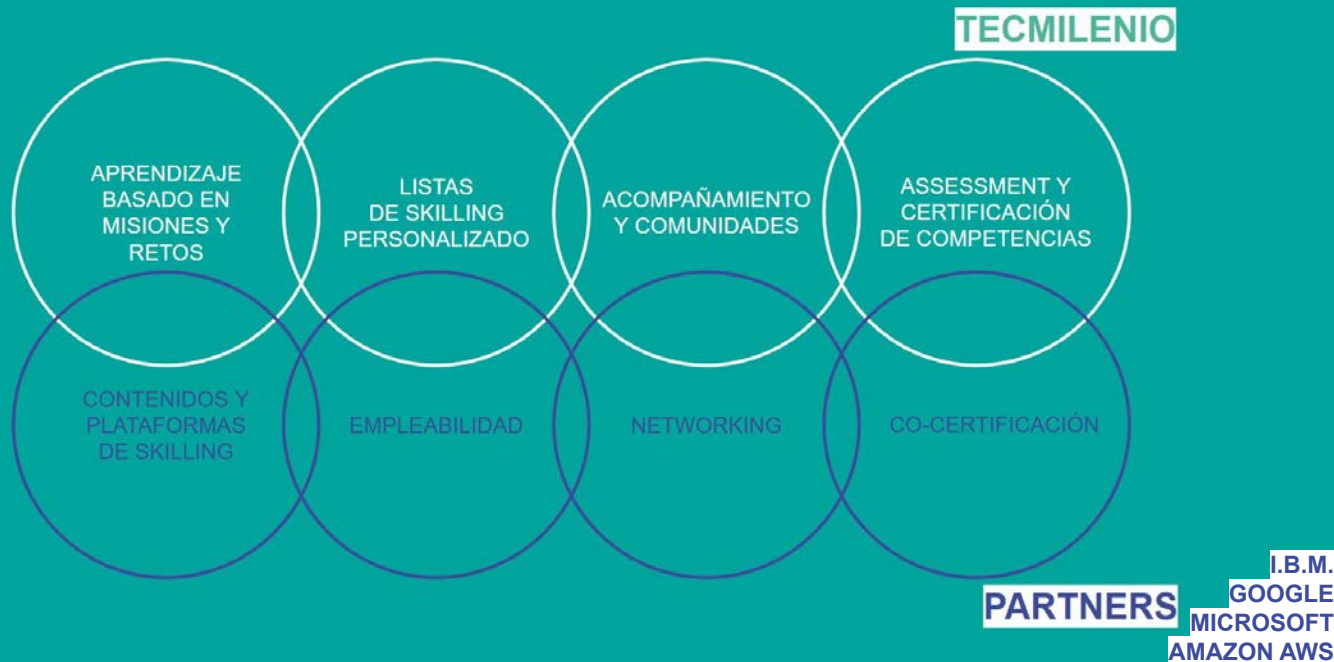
TECMILENIO

APRENDIZAJE BASADO EN MISIONES Y RETOS

LISTAS DE SKILLING PERSONALIZADO

ACOMPAÑAMIENTO Y COMUNIDADES

ASSESSMENT Y CERTIFICACIÓN DE COMPETENCIAS

CONTENIDOS Y PLATAFORMAS DE SKILLING

EMPLEABILIDAD

NETWORKING

CO-CERTIFICACIÓN

PARTNERS

I.B.M.
GOOGLE
MICROSOFT
AMAZON AWS